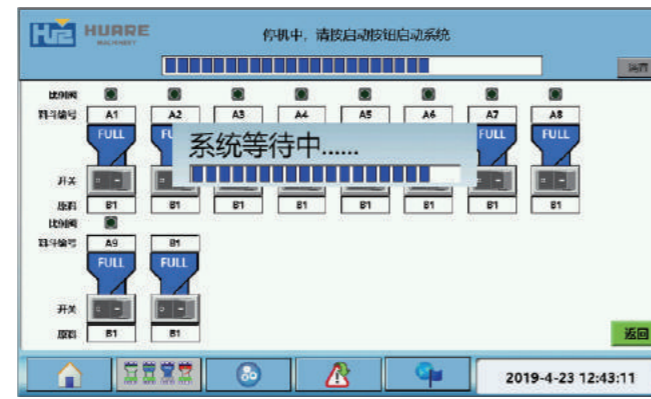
HUARE MACHINERY

停机中，请按启动按钮启动系统

消音

比例阀

料斗编号

A1
A2
A3
A4
A5
A6
A7
A8

FULL
FU
FULL
FULL

系统等待中......

开关

原料

B1
B1
B1
B1
B1
B1
B1
B1

比例阀

料斗编号

A9
B1

FULL
FULL

开关

原料

B1
B1

返回

2019-4-23 12:43:11